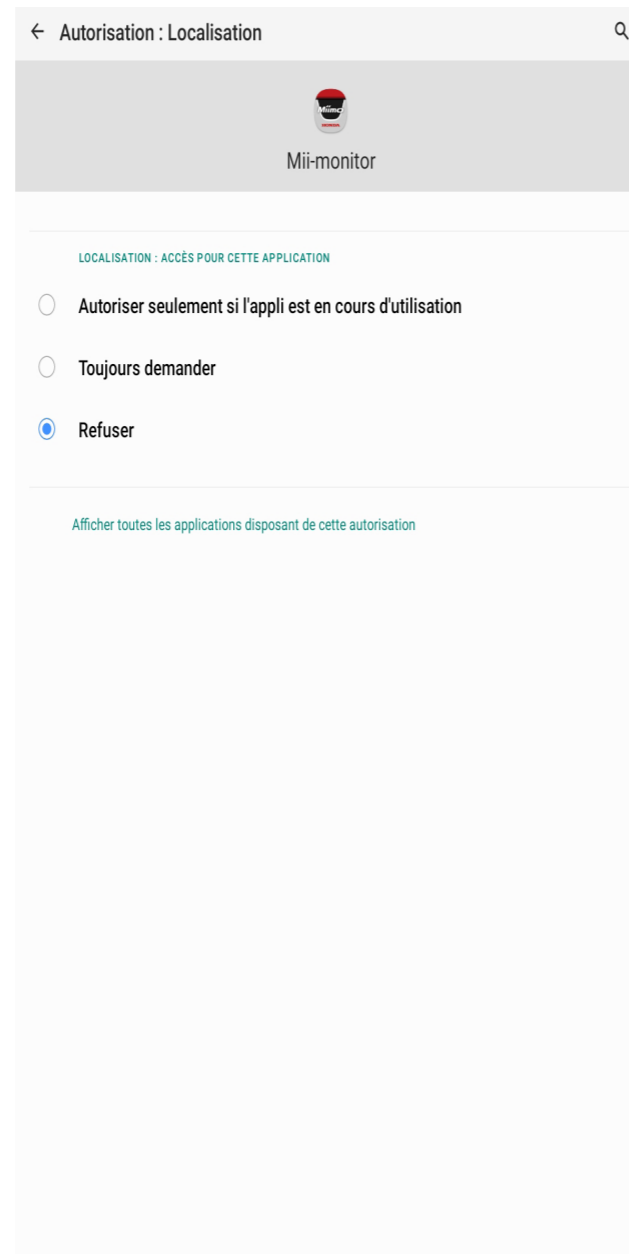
← Autorisation : Localisation

Mii-monitor

LOCALISATION : ACCÈS POUR CETTE APPLICATION

Autoriser seulement si l'appli est en cours d'utilisation

Toujours demander

Refuser

Afficher toutes les applications disposant de cette autorisation